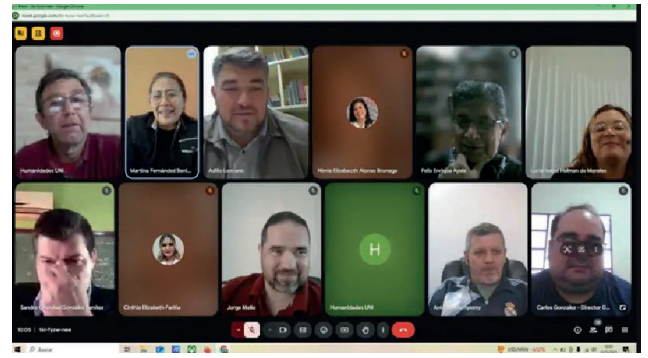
Humanidades UNI
Martina Fernández Bent...
Adilio Lezcano
Nimia Elizabeth Alonso Brunaga
Felix Enrique Ayala
Lucia Isabel Hofman de Morales
Sandra Gonzalez
Cinthia Elizabeth Fariña
Jorge Mello
H
Humanidades UNI
Carlos Gonzalez - Director D...
10:05 | hci-fyqw-naw
Buscar